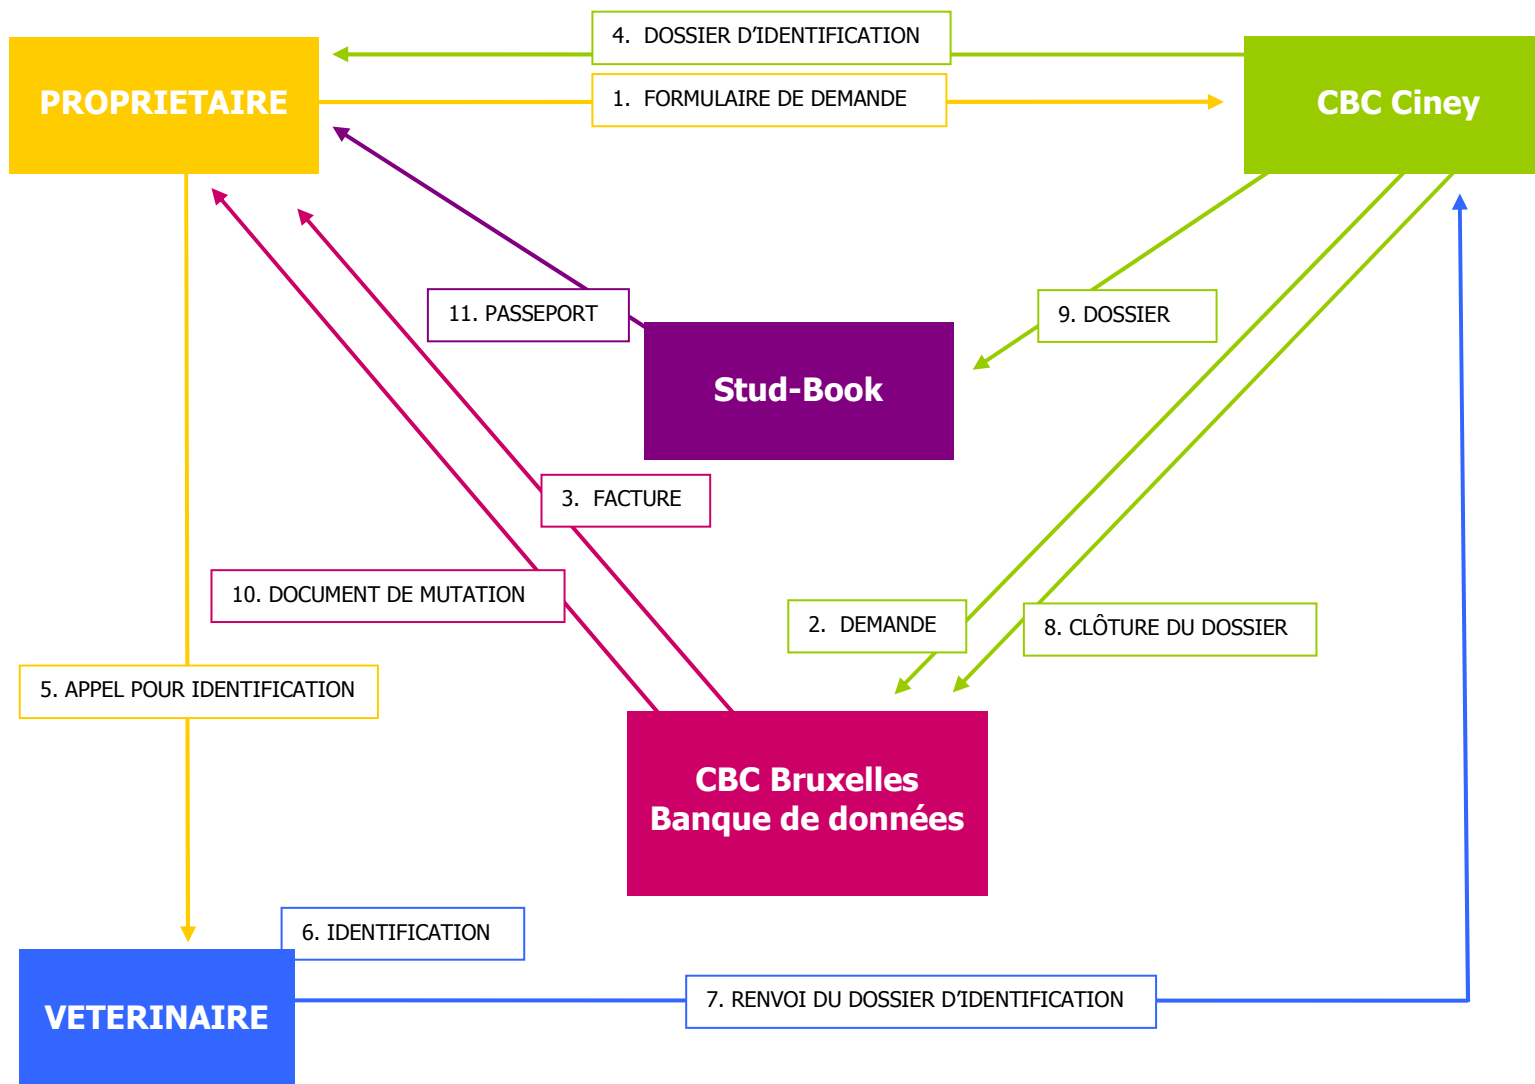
4. DOSSIER D'IDENTIFICATION

PROPRIETAIRE

1. FORMULAIRE DE DEMANDE

CBC Ciney

11. PASSEPORT

9. DOSSIER

Stud-Book

3. FACTURE

10. DOCUMENT DE MUTATION

2. DEMANDE

8. CLÔTURE DU DOSSIER

5. APPEL POUR IDENTIFICATION

CBC Bruxelles
Banque de données

6. IDENTIFICATION

VETERINAIRE

7. RENVOI DU DOSSIER D'IDENTIFICATION